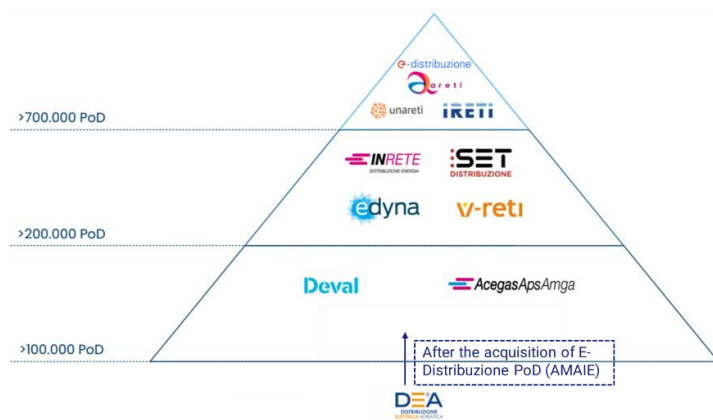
e-distribuzione
areti
unareti
IRETI
>700.000 PoD
INRETE
DISTRIBUZIONE ENERGIA
SET
DISTRIBUZIONE
edyna
v-reti
>200.000 PoD
Deval
AcegasApsAmga
>100.000 PoD
After the acquisition of E-Distribuzione PoD (AMAIE)
DEA
DISTRIBUZIONE ELETTRICA ADRIATICA